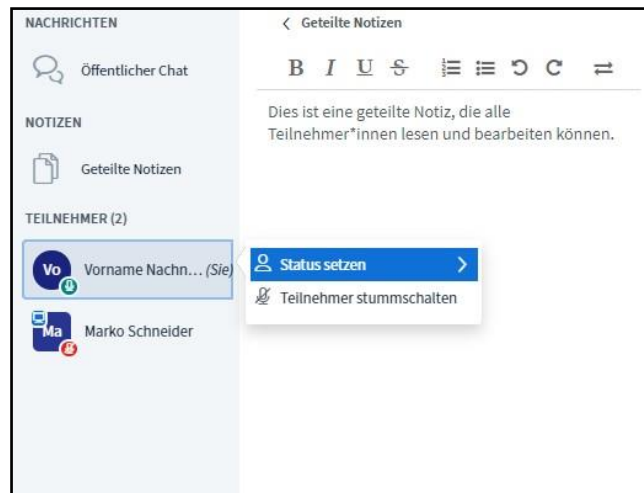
NACHRICHTEN

Öffentlicher Chat

NOTIZEN

Geteilte Notizen

TEILNEHMER (2)

Vo Vorname Nachn… (Sie)

Ma Marko Schneider

Status setzen

Teilnehmer stummschalten

< Geteilte Notizen

B I U S

Dies ist eine geteilte Notiz, die alle Teilnehmer*innen lesen und bearbeiten können.